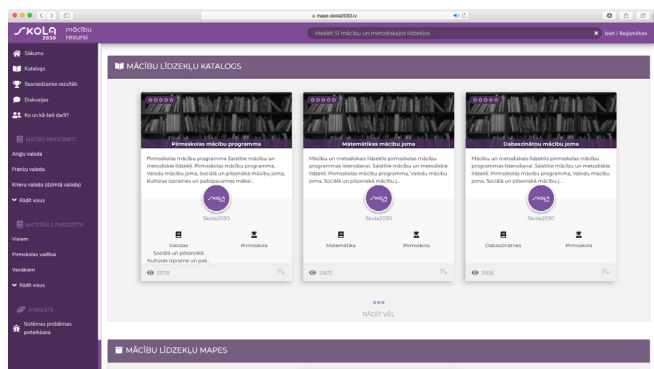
mape.skola2030.lv

SKOLA 2030 mācību resursi

Meklēt šī mācību un metodiskajos līdzekļos

Ieiet / Reģistrēties

Sākums

Katalogs

Sasniedzamie rezultāti

Diskusijas

Ko un kā šeit darīt?

MĀCĪBU PRIEKŠMETI

Angļu valoda

Franču valoda

Krievu valoda (dzimtā valoda)

Rādīt visus

MATERIĀLA PAREDZĒTS

Visiem

Pirmskolas vadībai

Vecākiem

Rādīt visus

ATBALSTS

Sistēmas problēmas pieteikšana

MĀCĪBU LĪDZEKĻU KATALOGS

Pirmskolas mācību programma

Pirmsskolas mācību programma Saistītie mācību un metodiskie līdzekļi: Pirmsskolas mācību programma, Valodu mācību joma, Sociālā un pilsoniskā mācību joma, Kultūras izpratnes un pašizpausmes māksl...

Skola2030

Valodas
Sociālā un pilsoniskā
Kultūras izpratne un paš...

Pirmskola

23751

Matemātikas mācību joma

Mācību un metodiskais līdzeklis pirmsskolas mācību programmas īstenošanai. Saistītie mācību un metodiskie līdzekļi: Pirmsskolas mācību programma, Valodu mācību joma, Sociālā un pilsoniskā mācību j...

Skola2030

Matemātika

Pirmskola

12672

Dabaszinātņu mācību joma

Mācību un metodiskais līdzeklis pirmsskolas mācību programmas īstenošanai. Saistītie mācību un metodiskie līdzekļi: Pirmsskolas mācību programma, Valodu mācību joma, Sociālā un pilsoniskā mācību j...

Skola2030

Dabaszinātnes

Pirmskola

11036

RĀDĪT VĒL

MĀCĪBU LĪDZEKĻU MAPES